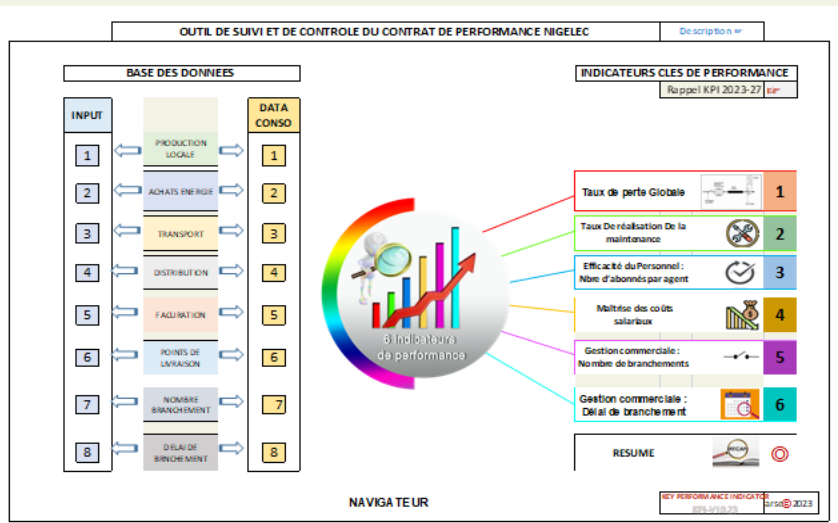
OUTIL DE SUIVI ET DE CONTROLE DU CONTRAT DE PERFORMANCE NIGELEC

Description

BASE DES DONNEES

INPUT

DATA CONSO

1 PRODUCTION LOCALE 1

2 ACHATS ENERGIE 2

3 TRANSPORT 3

4 DISTRIBUTION 4

5 FACTURATION 5

6 POINTS DE LIVRAISON 6

7 NOMBRE BRANCHEMENT 7

8 DELAI DE BRANCHEMENT 8

6 indicateurs de performance

INDICATEURS CLES DE PERFORMANCE

Rappel KPI 2023-27

Taux de perte Globale 1

Taux De réalisation De la maintenance 2

Efficacité du Personnel : Nbre d'abonnés par agent 3

Maîtrise des coûts salariaux 4

Gestion commerciale : Nombre de branchements 5

Gestion commerciale : Délai de branchement 6

RESUME

NAVIGATEUR

KEY PERFORMANCE INDICATOR

KPI-V10.23

arse 2023